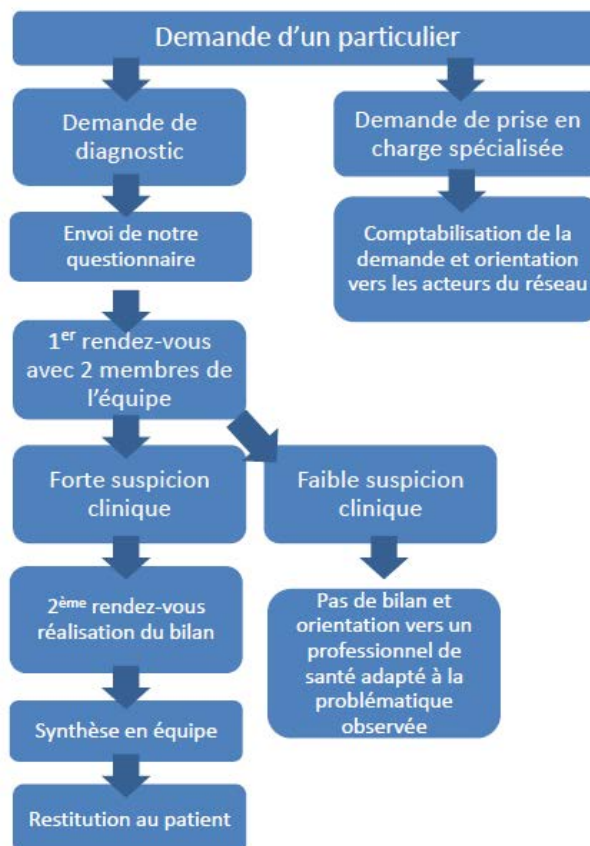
Demande d’un particulier

Demande de diagnostic

Envoi de notre questionnaire

1$^{er}$ rendez-vous avec 2 membres de l’équipe

Forte suspicion clinique

2$^{ème}$ rendez-vous réalisation du bilan

Synthèse en équipe

Restitution au patient

Faible suspicion clinique

Pas de bilan et orientation vers un professionnel de santé adapté à la problématique observée

Demande de prise en charge spécialisée

Comptabilisation de la demande et orientation vers les acteurs du réseau